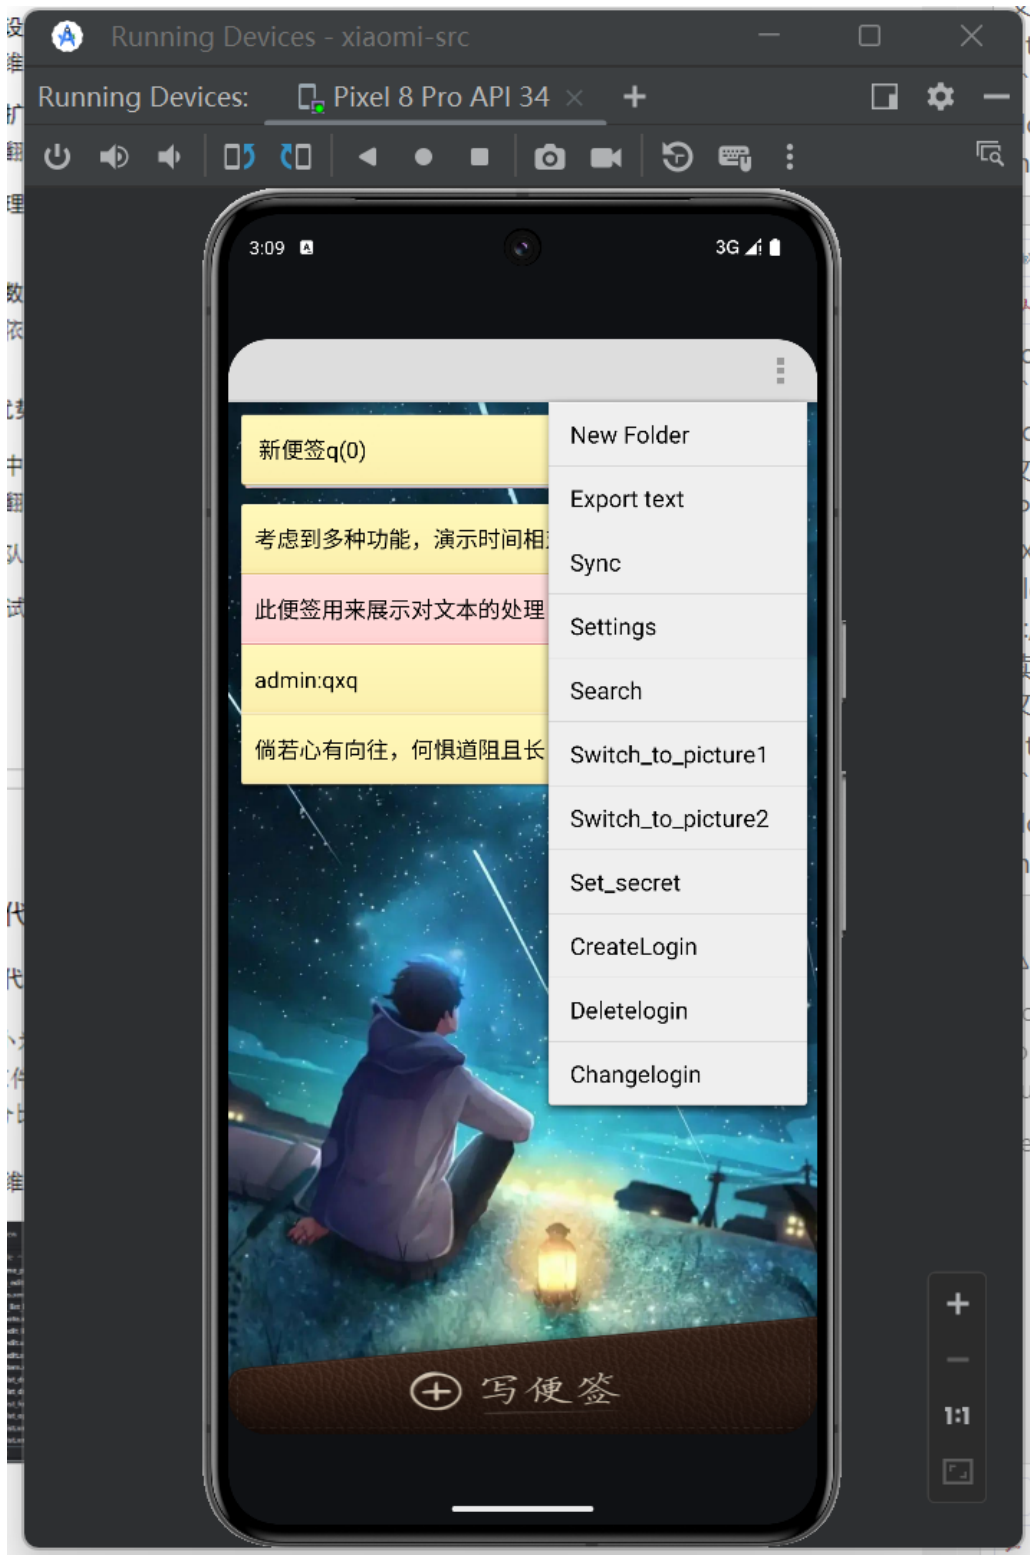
Running Devices - xiaomi-src

Running Devices: Pixel 8 Pro API 34

3:09

3G

新便签q(0)

考虑到多种功能，演示时间相

此便签用来展示对文本的处理

admin:qxq

倘若心有向往，何惧道阻且长

New Folder
Export text
Sync
Settings
Search
Switch_to_picture1
Switch_to_picture2
Set_secret
CreateLogin
Deletelogin
Changelogin

写便签

+
1:1